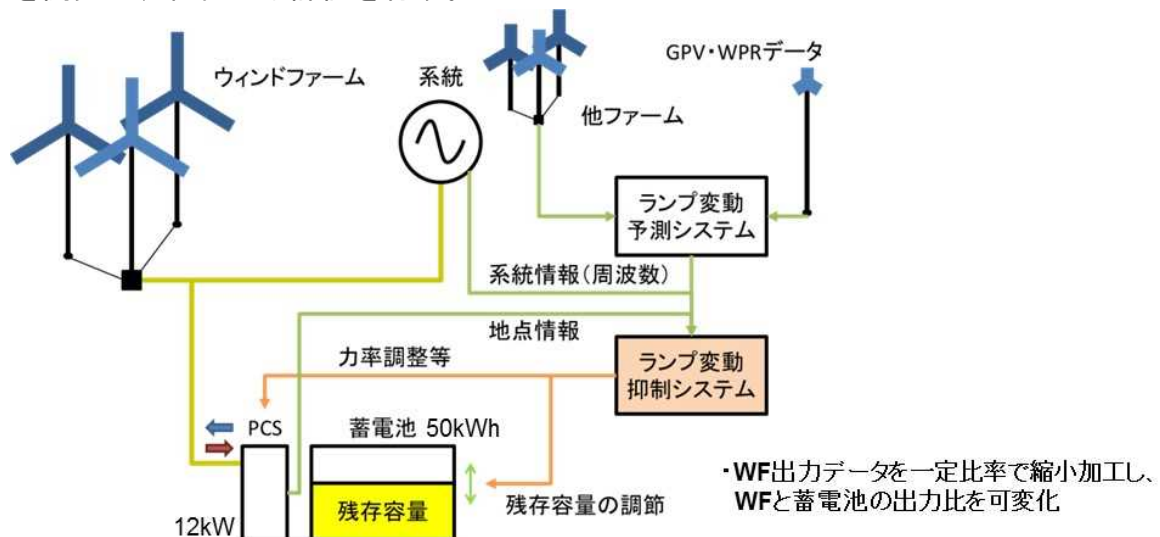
ウィンドファーム

系統

他ファーム

GPV・WPRデータ

ランプ変動予測システム

系統情報(周波数)

地点情報

力率調整等

ランプ変動抑制システム

PCS

蓄電池 50kWh

残存容量

残存容量の調節

12kW

・WF出力データを一定比率で縮小加工し、WFと蓄電池の出力比を可変化